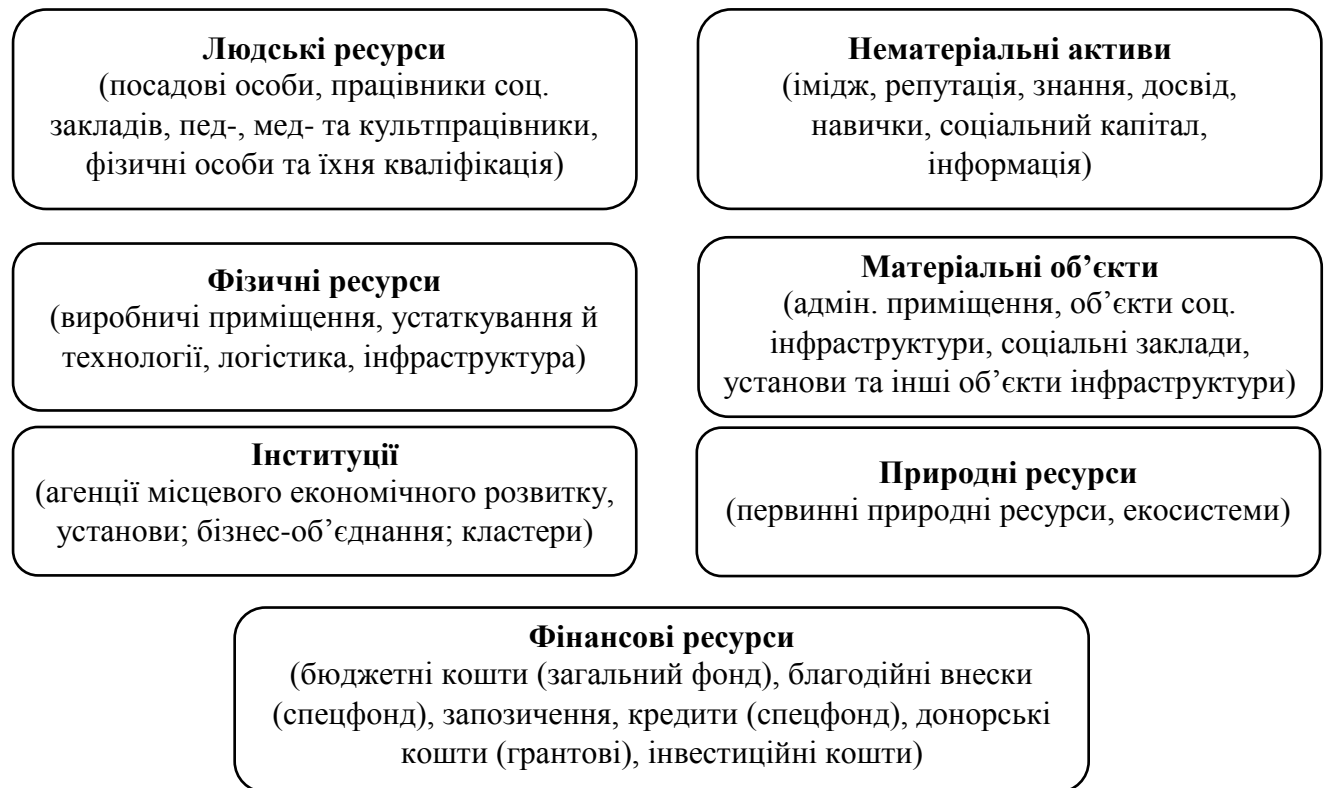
**Людські ресурси**
(посадові особи, працівники соц. закладів, пед-, мед- та культпрацівники, фізичні особи та їхня кваліфікація)

**Нематеріальні активи**
(імідж, репутація, знання, досвід, навички, соціальний капітал, інформація)

**Фізичні ресурси**
(виробничі приміщення, устаткування й технології, логістика, інфраструктура)

**Матеріальні об’єкти**
(адмін. приміщення, об’єкти соц. інфраструктури, соціальні заклади, установи та інші об’єкти інфраструктури)

**Інституції**
(агенції місцевого економічного розвитку, установи; бізнес-об’єднання; кластери)

**Природні ресурси**
(первинні природні ресурси, екосистеми)

**Фінансові ресурси**
(бюджетні кошти (загальний фонд), благодійні внески (спецфонд), запозичення, кредити (спецфонд), донорські кошти (грантові), інвестиційні кошти)